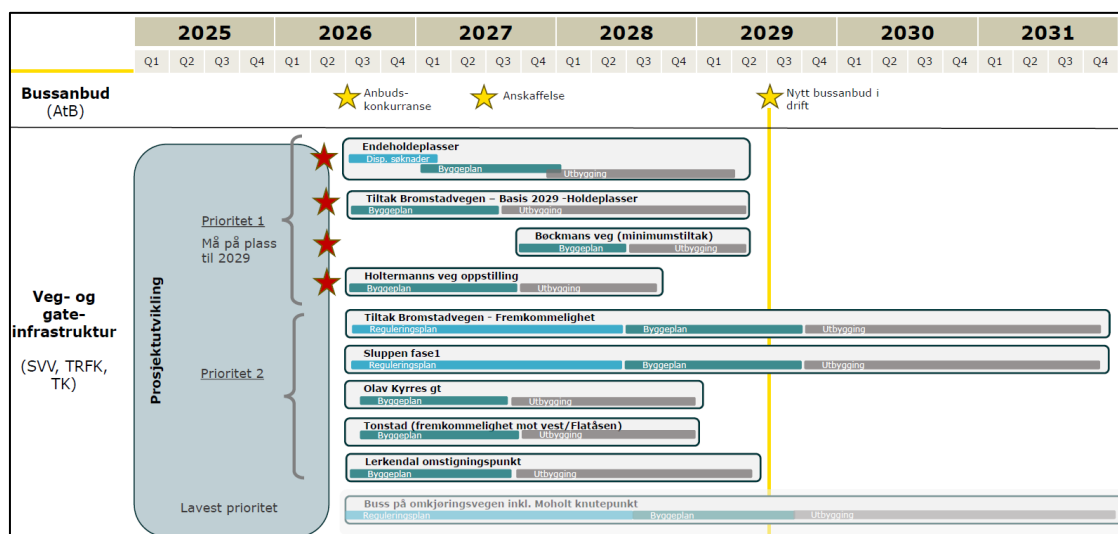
| 2025 | | | | 2026 | | | | 2027 | | | | 2028 | | | | 2029 | | | | 2030 | | | | 2031 | | | |
|---|---|---|---|---|---|---|---|---|---|---|---|---|---|---|---|---|---|---|---|---|---|---|---|---|---|---|---|
| Q1 | Q2 | Q3 | Q4 | Q1 | Q2 | Q3 | Q4 | Q1 | Q2 | Q3 | Q4 | Q1 | Q2 | Q3 | Q4 | Q1 | Q2 | Q3 | Q4 | Q1 | Q2 | Q3 | Q4 | Q1 | Q2 | Q3 | Q4 |

Bussanbud (AtB)

Anbuds-konkurranse

Anskaffelse

Nytt bussanbud i drift

Veg- og gate-infrastruktur

(SVV, TRFK, TK)

Prosjektutvikling

Prioritet 1

Må på plass til 2029

Prioritet 2

Lavest prioritet

Endeholdeplasser
Disp. søknader
Byggeplan
Utbygging

Tiltak Bromstadvegen – Basis 2029 -Holdeplasser
Byggeplan
Utbygging

Bøckmans veg (minimumstiltak)
Byggeplan
Utbygging

Holtermanns veg oppstilling
Byggeplan
Utbygging

Tiltak Bromstadvegen - Fremkommelighet
Reguleringsplan
Byggeplan
Utbygging

Sluppen fase1
Reguleringsplan
Byggeplan
Utbygging

Olav Kyrres gt
Byggeplan
Utbygging

Tonstad (fremkommelighet mot vest/Flatåsen)
Byggeplan
Utbygging

Lerkendal omstigningspunkt
Byggeplan
Utbygging

Buss på omkjøringsvegen inkl. Moholt knutepunkt
Reguleringsplan
Byggeplan
Utbygging